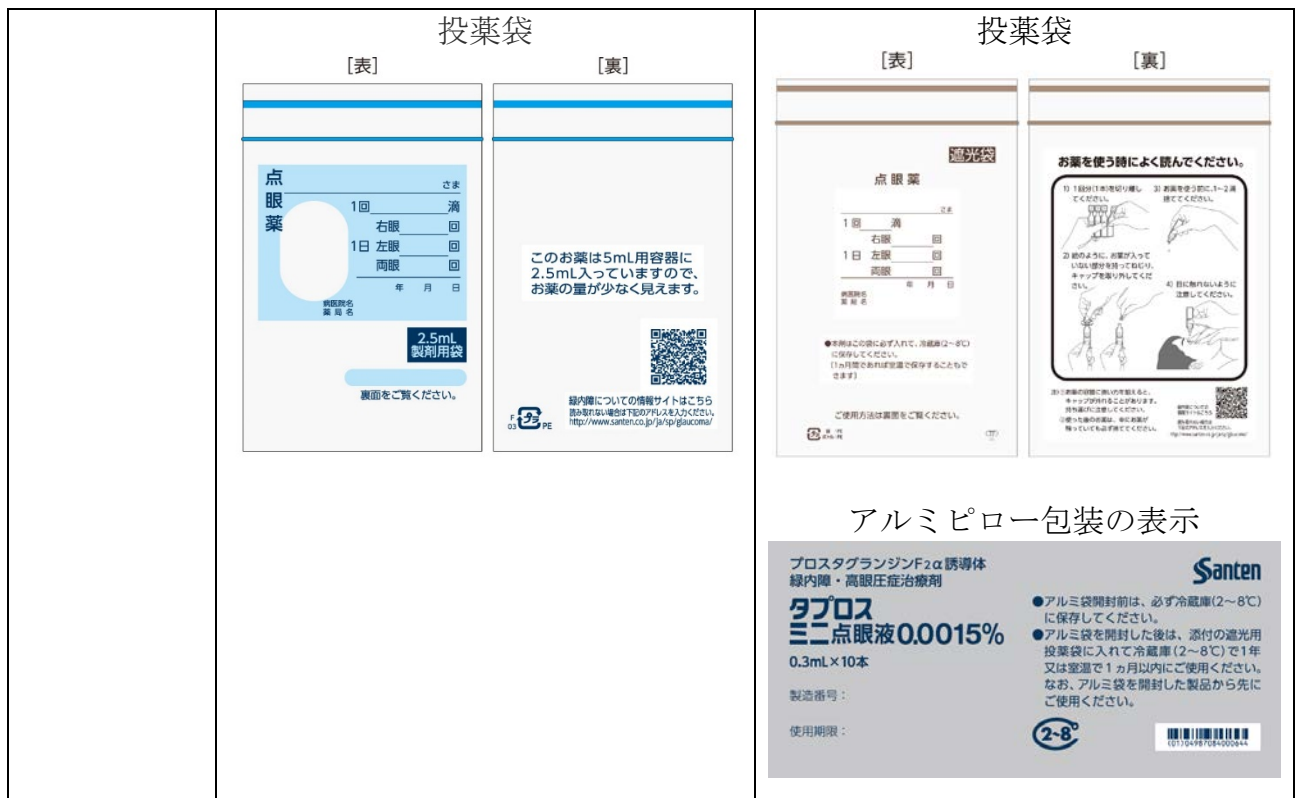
| | 投薬袋 | 投薬袋 |
|---|---|---|
| | ［表］ ［裏］ | ［表］ ［裏］ |

投薬袋

［表］

点眼薬 さま

1回 滴

右眼 回

1日 左眼 回

両眼 回

年 月 日

病医院名

薬局名

2.5mL 製剤用袋

裏面をご覧ください。

［裏］

このお薬は5mL用容器に2.5mL入っていますので、お薬の量が少なく見えます。

緑内障についての情報サイトはこちら

読み取れない場合は下記のアドレスを入力ください。

http://www.santen.co.jp/ja/sp/glaucoma/

F 03 PE

投薬袋

［表］

遮光袋

点眼薬

さま

1回 滴

右眼 回

1日 左眼 回

両眼 回

年 月 日

病医院名

薬局名

●本剤はこの袋に必ず入れて、冷蔵庫（2～8℃）に保存してください。

（1ヵ月間であれば室温で保存することもできます）

ご使用方法は裏面をご覧ください。

［裏］

お薬を使う時によく読んでください。

1) 1回分(1本)を切り離してください。

2) 図のように、お薬が入っていない部分を持って取り、キャップを取り外してください。

3) お薬を使う前に、1～2滴捨ててください。

4) 目に触れないように注意してください。

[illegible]

アルミピロー包装の表示

プロスタグランジンF2α誘導体

緑内障・高眼圧症治療剤

Santen

タプロス

ミニ点眼液0.0015%

0.3mL×10本

製造番号：

使用期限：

●アルミ袋開封前は、必ず冷蔵庫(2～8℃)に保存してください。

●アルミ袋を開封した後は、添付の遮光用投薬袋に入れて冷蔵庫(2～8℃)で1年又は室温で1ヵ月以内にご使用ください。なお、アルミ袋を開封した製品から先にご使用ください。

2～8℃

(01)04987084000644